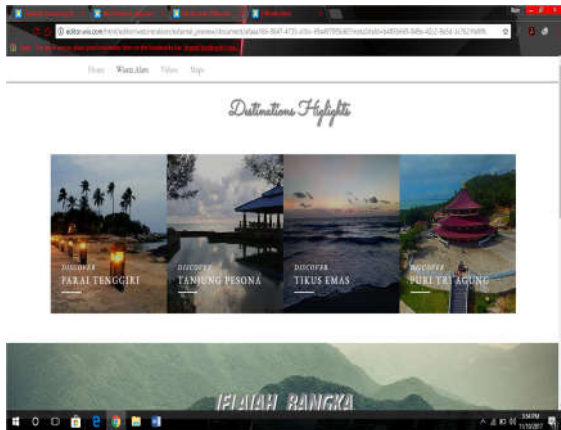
editor.wix.com/html/editor/web/renderer/edit/

Home Wisata Alam Video Maps

Destinations Highlights

DISCOVER
PARAI TENGGIRI

DISCOVER
TANJUNG PESONA

DISCOVER
TIKUS EMAS

DISCOVER
PURI TRI AGUNG

JELAJAH BANGKA

3:54 PM
11/10/2017